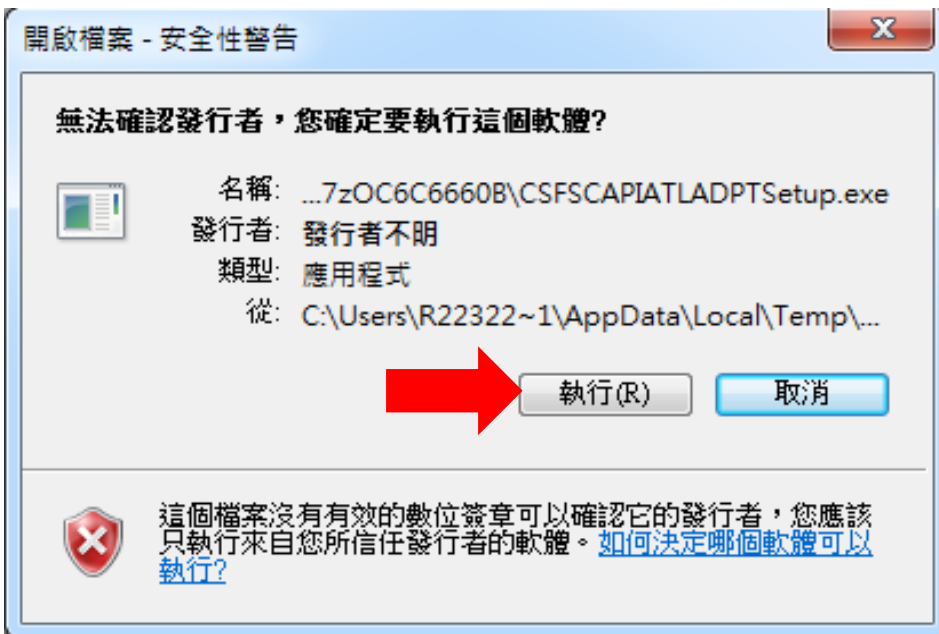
開啟檔案 - 安全性警告

無法確認發行者，您確定要執行這個軟體?

名稱: ...7zOC6C6660B\CSFSCAPIATLADPTSetup.exe
發行者: 發行者不明
類型: 應用程式
從: C:\Users\R22322~1\AppData\Local\Temp\...

執行(R)
取消

這個檔案沒有有效的數位簽章可以確認它的發行者，您應該只執行來自您所信任發行者的軟體。如何決定哪個軟體可以執行?